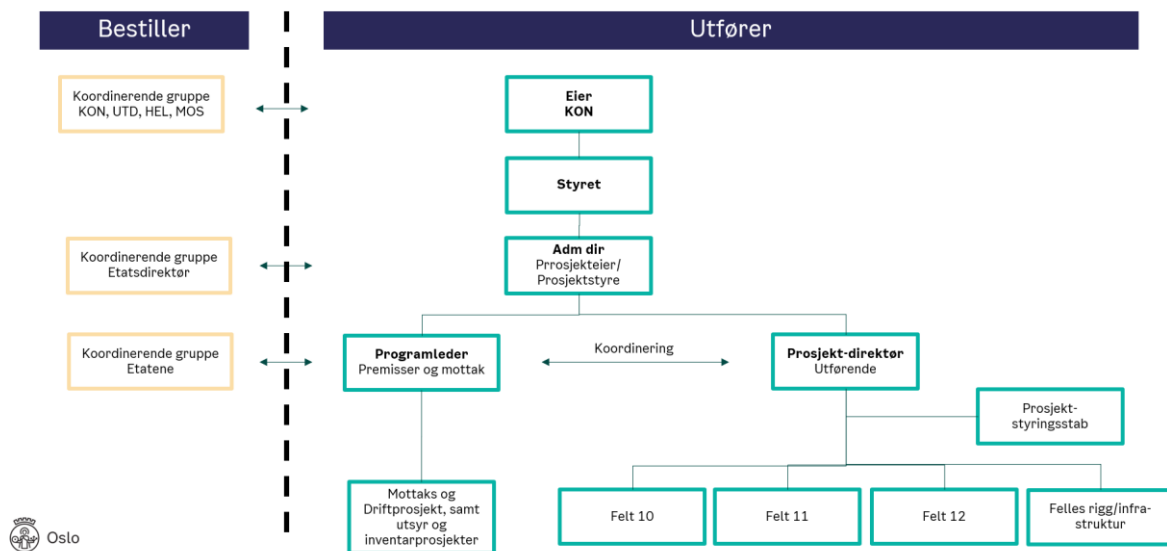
Bestiller

Utfører

Koordinerende gruppe
KON, UTD, HEL, MOS

Eier
KON

Styret

Koordinerende gruppe
Etatsdirektør

Adm dir
Prrosjekteier/
Prosjektstyre

Koordinerende gruppe
Etatene

Programleder
Premisser og mottak

Koordinering

Prosjekt-direktør
Utførende

Prosjekt-styringsstab

Mottaks og Driftprosjekt, samt utsyr og inventarprosjekter

Felt 10

Felt 11

Felt 12

Felles rigg/infra-struktur

Oslo